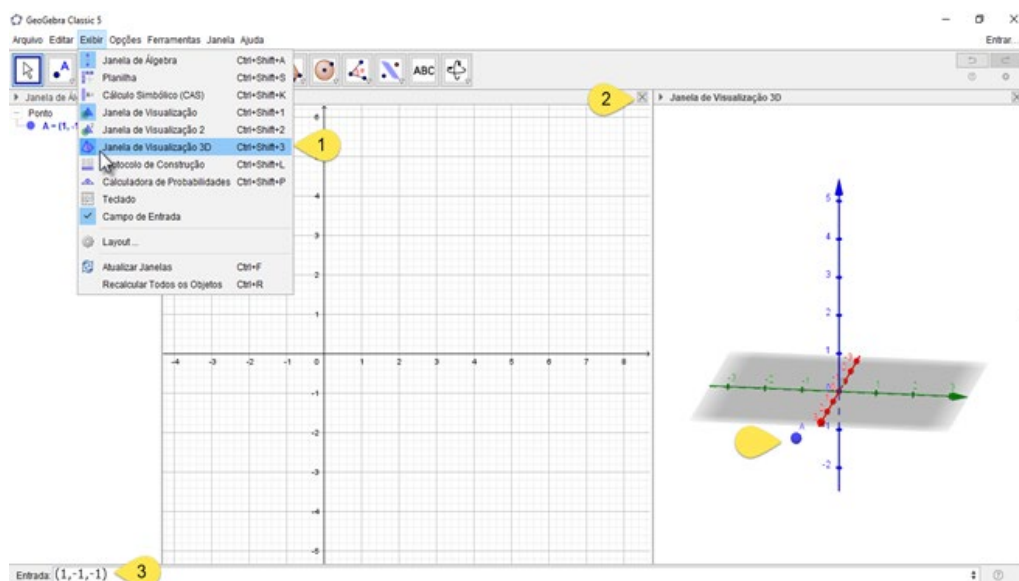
GeoGebra Classic 5

Arquivo Editar Exibir Opções Ferramentas Janela Ajuda

Entrar...

ABC

Janela de Álgebra

Ponto

A = (1, -1

Janela de Álgebra Ctrl+Shift+A
Planilha Ctrl+Shift+S
Cálculo Simbólico (CAS) Ctrl+Shift+K
Janela de Visualização Ctrl+Shift+1
Janela de Visualização 2 Ctrl+Shift+2
Janela de Visualização 3D Ctrl+Shift+3
Protocolo de Construção Ctrl+Shift+L
Calculadora de Probabilidades Ctrl+Shift+P
Teclado
Campo de Entrada
Layout...
Atualizar Janelas Ctrl+F
Recalcular Todos os Objetos Ctrl+R

1

2

Janela de Visualização 3D

6 5 4 3 2 1 0 -1 -2 -3 -4 -5

-4 -3 -2 -1 0 1 2 3 4 5 6 7 8

5 4 3 2 1 -1 -2

A

Entrada: $(1,-1,-1)$

3